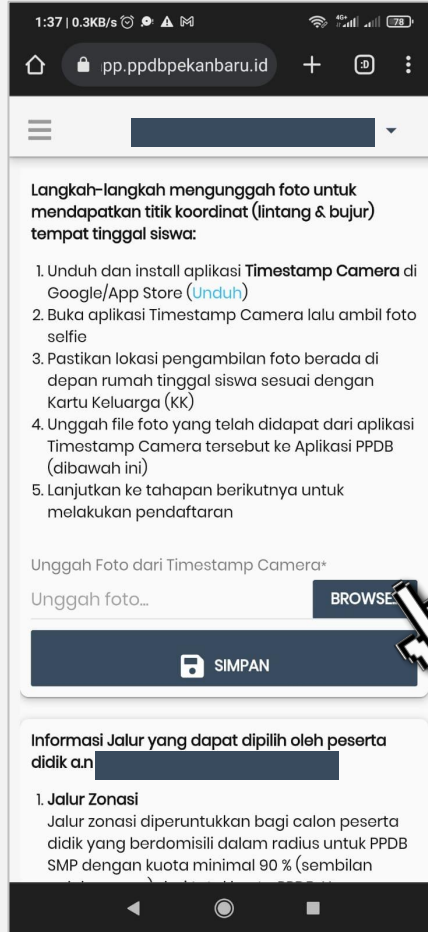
1:37 | 0.3KB/s 78

pp.ppdbpekanbaru.id

Langkah-langkah mengunggah foto untuk mendapatkan titik koordinat (lintang & bujur) tempat tinggal siswa:

1. Unduh dan install aplikasi **Timestamp Camera** di Google/App Store (Unduh)
2. Buka aplikasi Timestamp Camera lalu ambil foto selfie
3. Pastikan lokasi pengambilan foto berada di depan rumah tinggal siswa sesuai dengan Kartu Keluarga (KK)
4. Unggah file foto yang telah didapat dari aplikasi Timestamp Camera tersebut ke Aplikasi PPDB (dibawah ini)
5. Lanjutkan ke tahapan berikutnya untuk melakukan pendaftaran

Unggah Foto dari Timestamp Camera*

Unggah foto...

BROWSE

SIMPAN

Informasi Jalur yang dapat dipilih oleh peserta didik a.n

1. **Jalur Zonasi**
Jalur zonasi diperuntukkan bagi calon peserta didik yang berdomisili dalam radius untuk PPDB SMP dengan kuota minimal 90 % (sembilan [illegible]